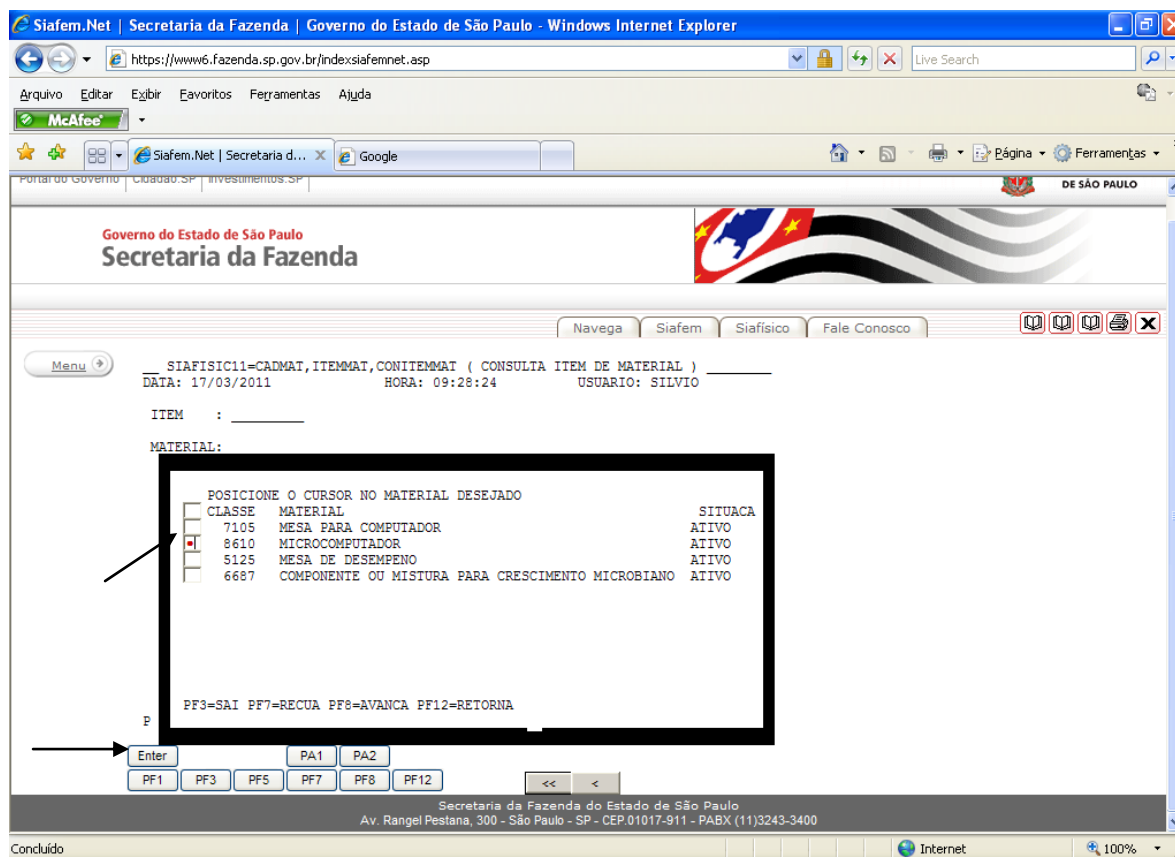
Siafem.Net | Secretaria da Fazenda | Governo do Estado de São Paulo - Windows Internet Explorer

https://www6.fazenda.sp.gov.br/indexsiafemnet.asp

Live Search

Arquivo Editar Exibir Favoritos Ferramentas Ajuda

McAfee

Siafem.Net | Secretaria d... Google

Página Ferramentas

Portal do Governo | Cidadão.SP | Investimentos.SP

DE SÃO PAULO

Governo do Estado de São Paulo
Secretaria da Fazenda

Navega Siafem Siafísico Fale Conosco

Menu

__ SIAFISIC11=CADMAT,ITEMMAT,CONITEMMAT ( CONSULTA ITEM DE MATERIAL ) ________
DATA: 17/03/2011 HORA: 09:28:24 USUARIO: SILVIO

ITEM : ________

MATERIAL:

POSICIONE O CURSOR NO MATERIAL DESEJADO

| CLASSE | MATERIAL | SITUACA |
|---|---|---|
| 7105 | MESA PARA COMPUTADOR | ATIVO |
| 8610 | MICROCOMPUTADOR | ATIVO |
| 5125 | MESA DE DESEMPENO | ATIVO |
| 6687 | COMPONENTE OU MISTURA PARA CRESCIMENTO MICROBIANO | ATIVO |

PF3=SAI PF7=RECUA PF8=AVANCA PF12=RETORNA

P

Enter PA1 PA2

PF1 PF3 PF5 PF7 PF8 PF12

<< <

Secretaria da Fazenda do Estado de São Paulo
Av. Rangel Pestana, 300 - São Paulo - SP - CEP.01017-911 - PABX (11)3243-3400

Concluído Internet 100%